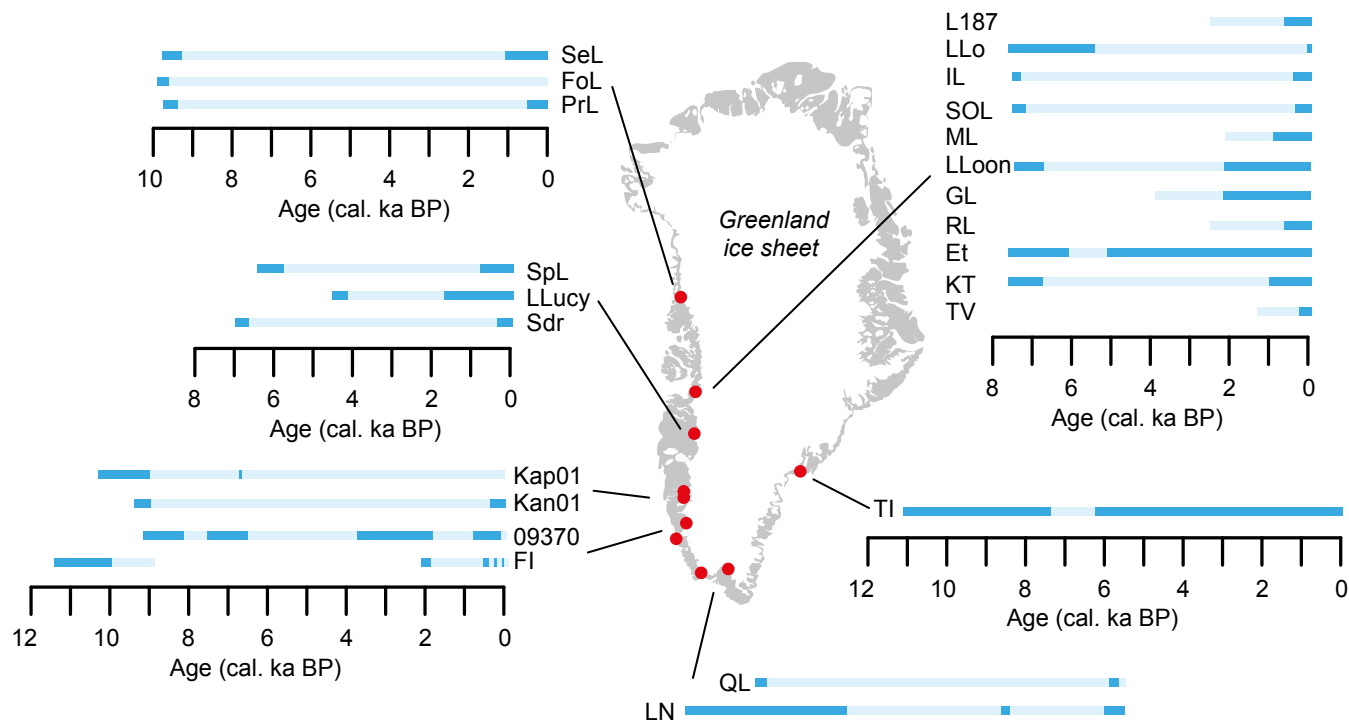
SeL
FoL
PrL

10 8 6 4 2 0
Age (cal. ka BP)

SpL
LLucy
Sdr

8 6 4 2 0
Age (cal. ka BP)

Kap01
Kan01
09370
FI

12 10 8 6 4 2 0
Age (cal. ka BP)

Greenland ice sheet

L187
LLo
IL
SOL
ML
LLoon
GL
RL
Et
KT
TV

8 6 4 2 0
Age (cal. ka BP)

TI

12 10 8 6 4 2 0
Age (cal. ka BP)

QL
LN